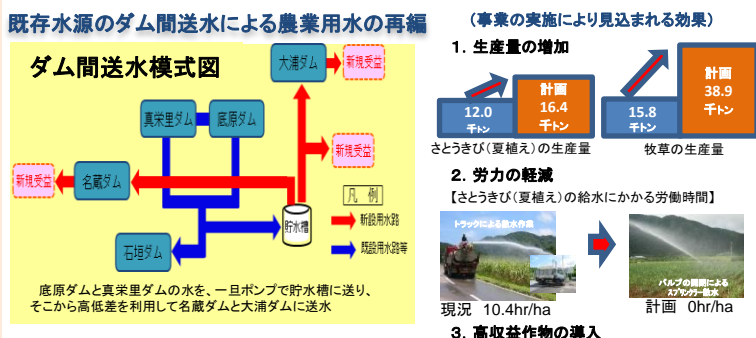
既存水源のダム間送水による農業用水の再編

ダム間送水模式図

大浦ダム
新規受益
真栄里ダム
底原ダム
新規受益
新規受益
名蔵ダム
貯水槽
石垣ダム

凡例
新設用水路
既設用水路等

底原ダムと真栄里ダムの水を、一旦ポンプで貯水槽に送り、そこから高低差を利用して名蔵ダムと大浦ダムに送水

（事業の実施により見込まれる効果）

1．生産量の増加

12.0 千トン
計画 16.4 千トン
さとうきび（夏植え）の生産量

15.8 千トン
計画 38.9 千トン
牧草の生産量

2．労力の軽減

【さとうきび（夏植え）の給水にかかる労働時間】

トラックによる散水作業
バルブの開閉による スプリンクラー散水

現況　10.4hr/ha
計画　0hr/ha

3．高収益作物の導入